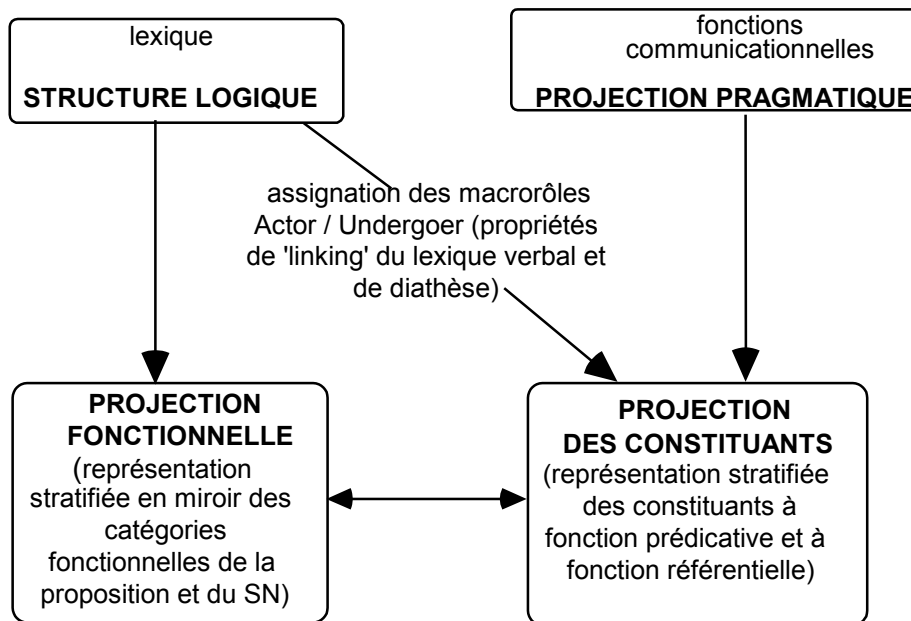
lexique

STRUCTURE LOGIQUE

fonctions communicationnelles

PROJECTION PRAGMATIQUE

assignation des macrorôles Actor / Undergoer (propriétés de 'linking' du lexique verbal et de diathèse)

PROJECTION FONCTIONNELLE
(représentation stratifiée en miroir des catégories fonctionnelles de la proposition et du SN)

PROJECTION DES CONSTITUANTS
(représentation stratifiée des constituants à fonction prédicative et à fonction référentielle)